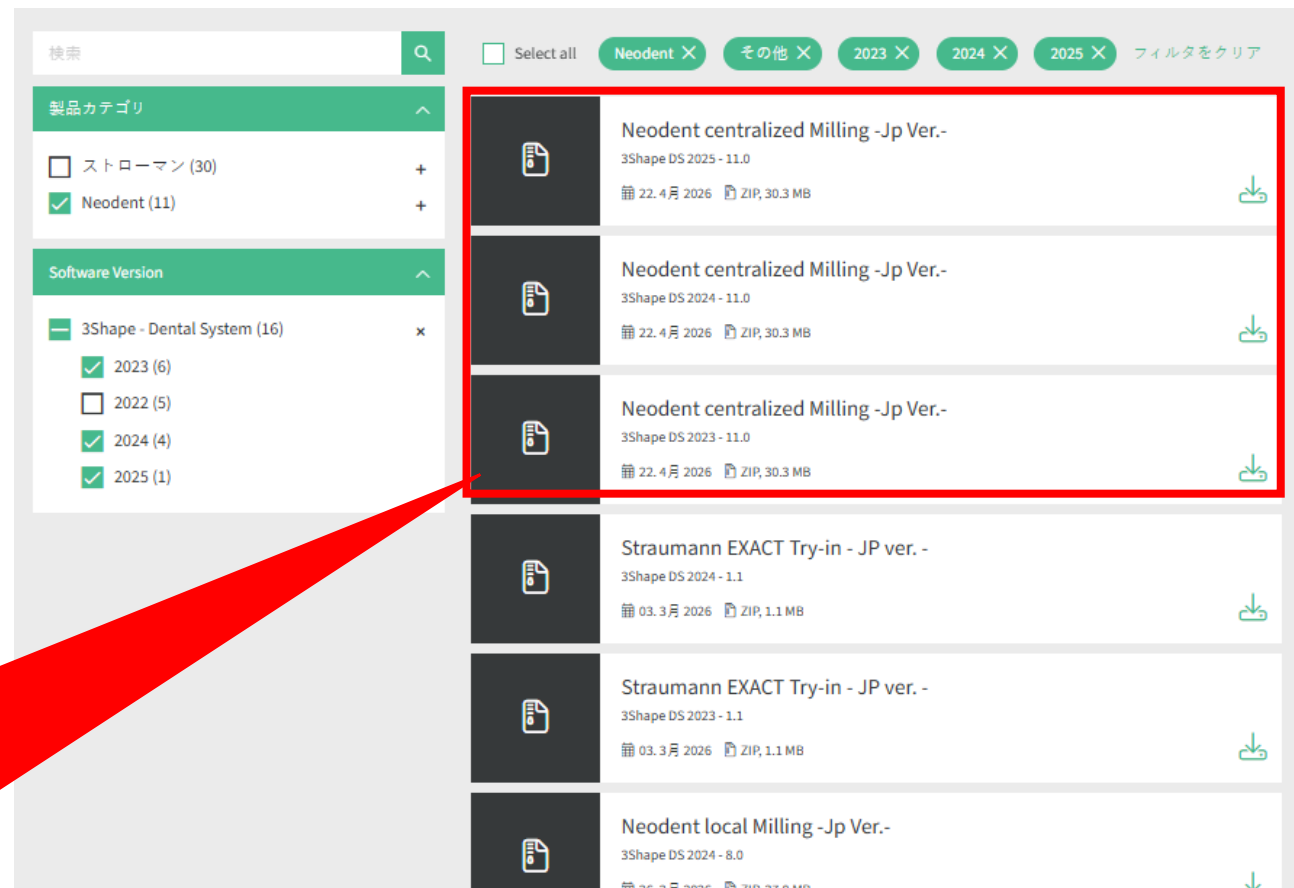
検索

製品カテゴリ

ストローマン (30) +

Neodent (11) +

Software Version

3Shape - Dental System (16) ×

2023 (6)

2022 (5)

2024 (4)

2025 (1)

Select all Neodent × その他 × 2023 × 2024 × 2025 × フィルタをクリア

Neodent centralized Milling -Jp Ver.-
3Shape DS 2025 - 11.0
22. 4月 2026 ZIP, 30.3 MB

Neodent centralized Milling -Jp Ver.-
3Shape DS 2024 - 11.0
22. 4月 2026 ZIP, 30.3 MB

Neodent centralized Milling -Jp Ver.-
3Shape DS 2023 - 11.0
22. 4月 2026 ZIP, 30.3 MB

Straumann EXACT Try-in - JP ver. -
3Shape DS 2024 - 1.1
03. 3月 2026 ZIP, 1.1 MB

Straumann EXACT Try-in - JP ver. -
3Shape DS 2023 - 1.1
03. 3月 2026 ZIP, 1.1 MB

Neodent local Milling -Jp Ver.-
3Shape DS 2024 - 8.0
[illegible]